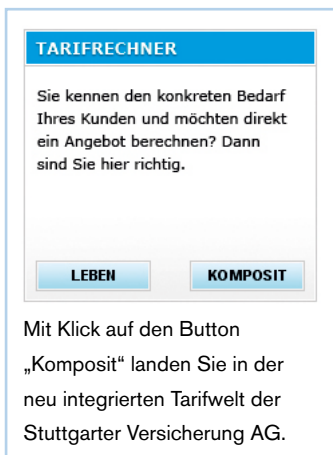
TARIFRECHNER

Sie kennen den konkreten Bedarf Ihres Kunden und möchten direkt ein Angebot berechnen? Dann sind Sie hier richtig.

LEBEN

KOMPOSIT

Mit Klick auf den Button „Komposit" landen Sie in der neu integrierten Tarifwelt der Stuttgarter Versicherung AG.